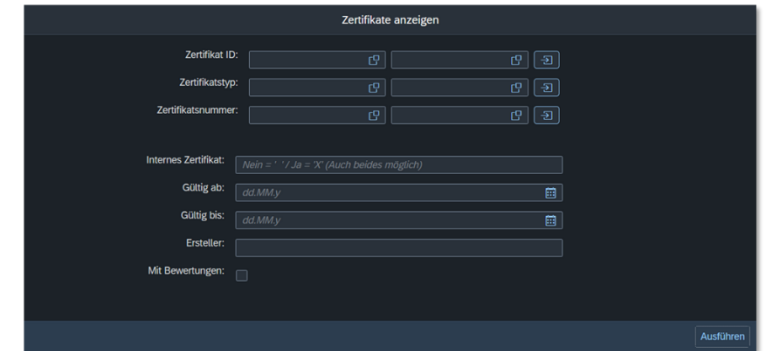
Zertifikate anzeigen

Zertifikat ID:

Zertifikatstyp:

Zertifikatsnummer:

Internes Zertifikat: Nein = ' ' / Ja = 'X' (Auch beides möglich)

Gültig ab: dd.MM.y

Gültig bis: dd.MM.y

Ersteller:

Mit Bewertungen:

Ausführen